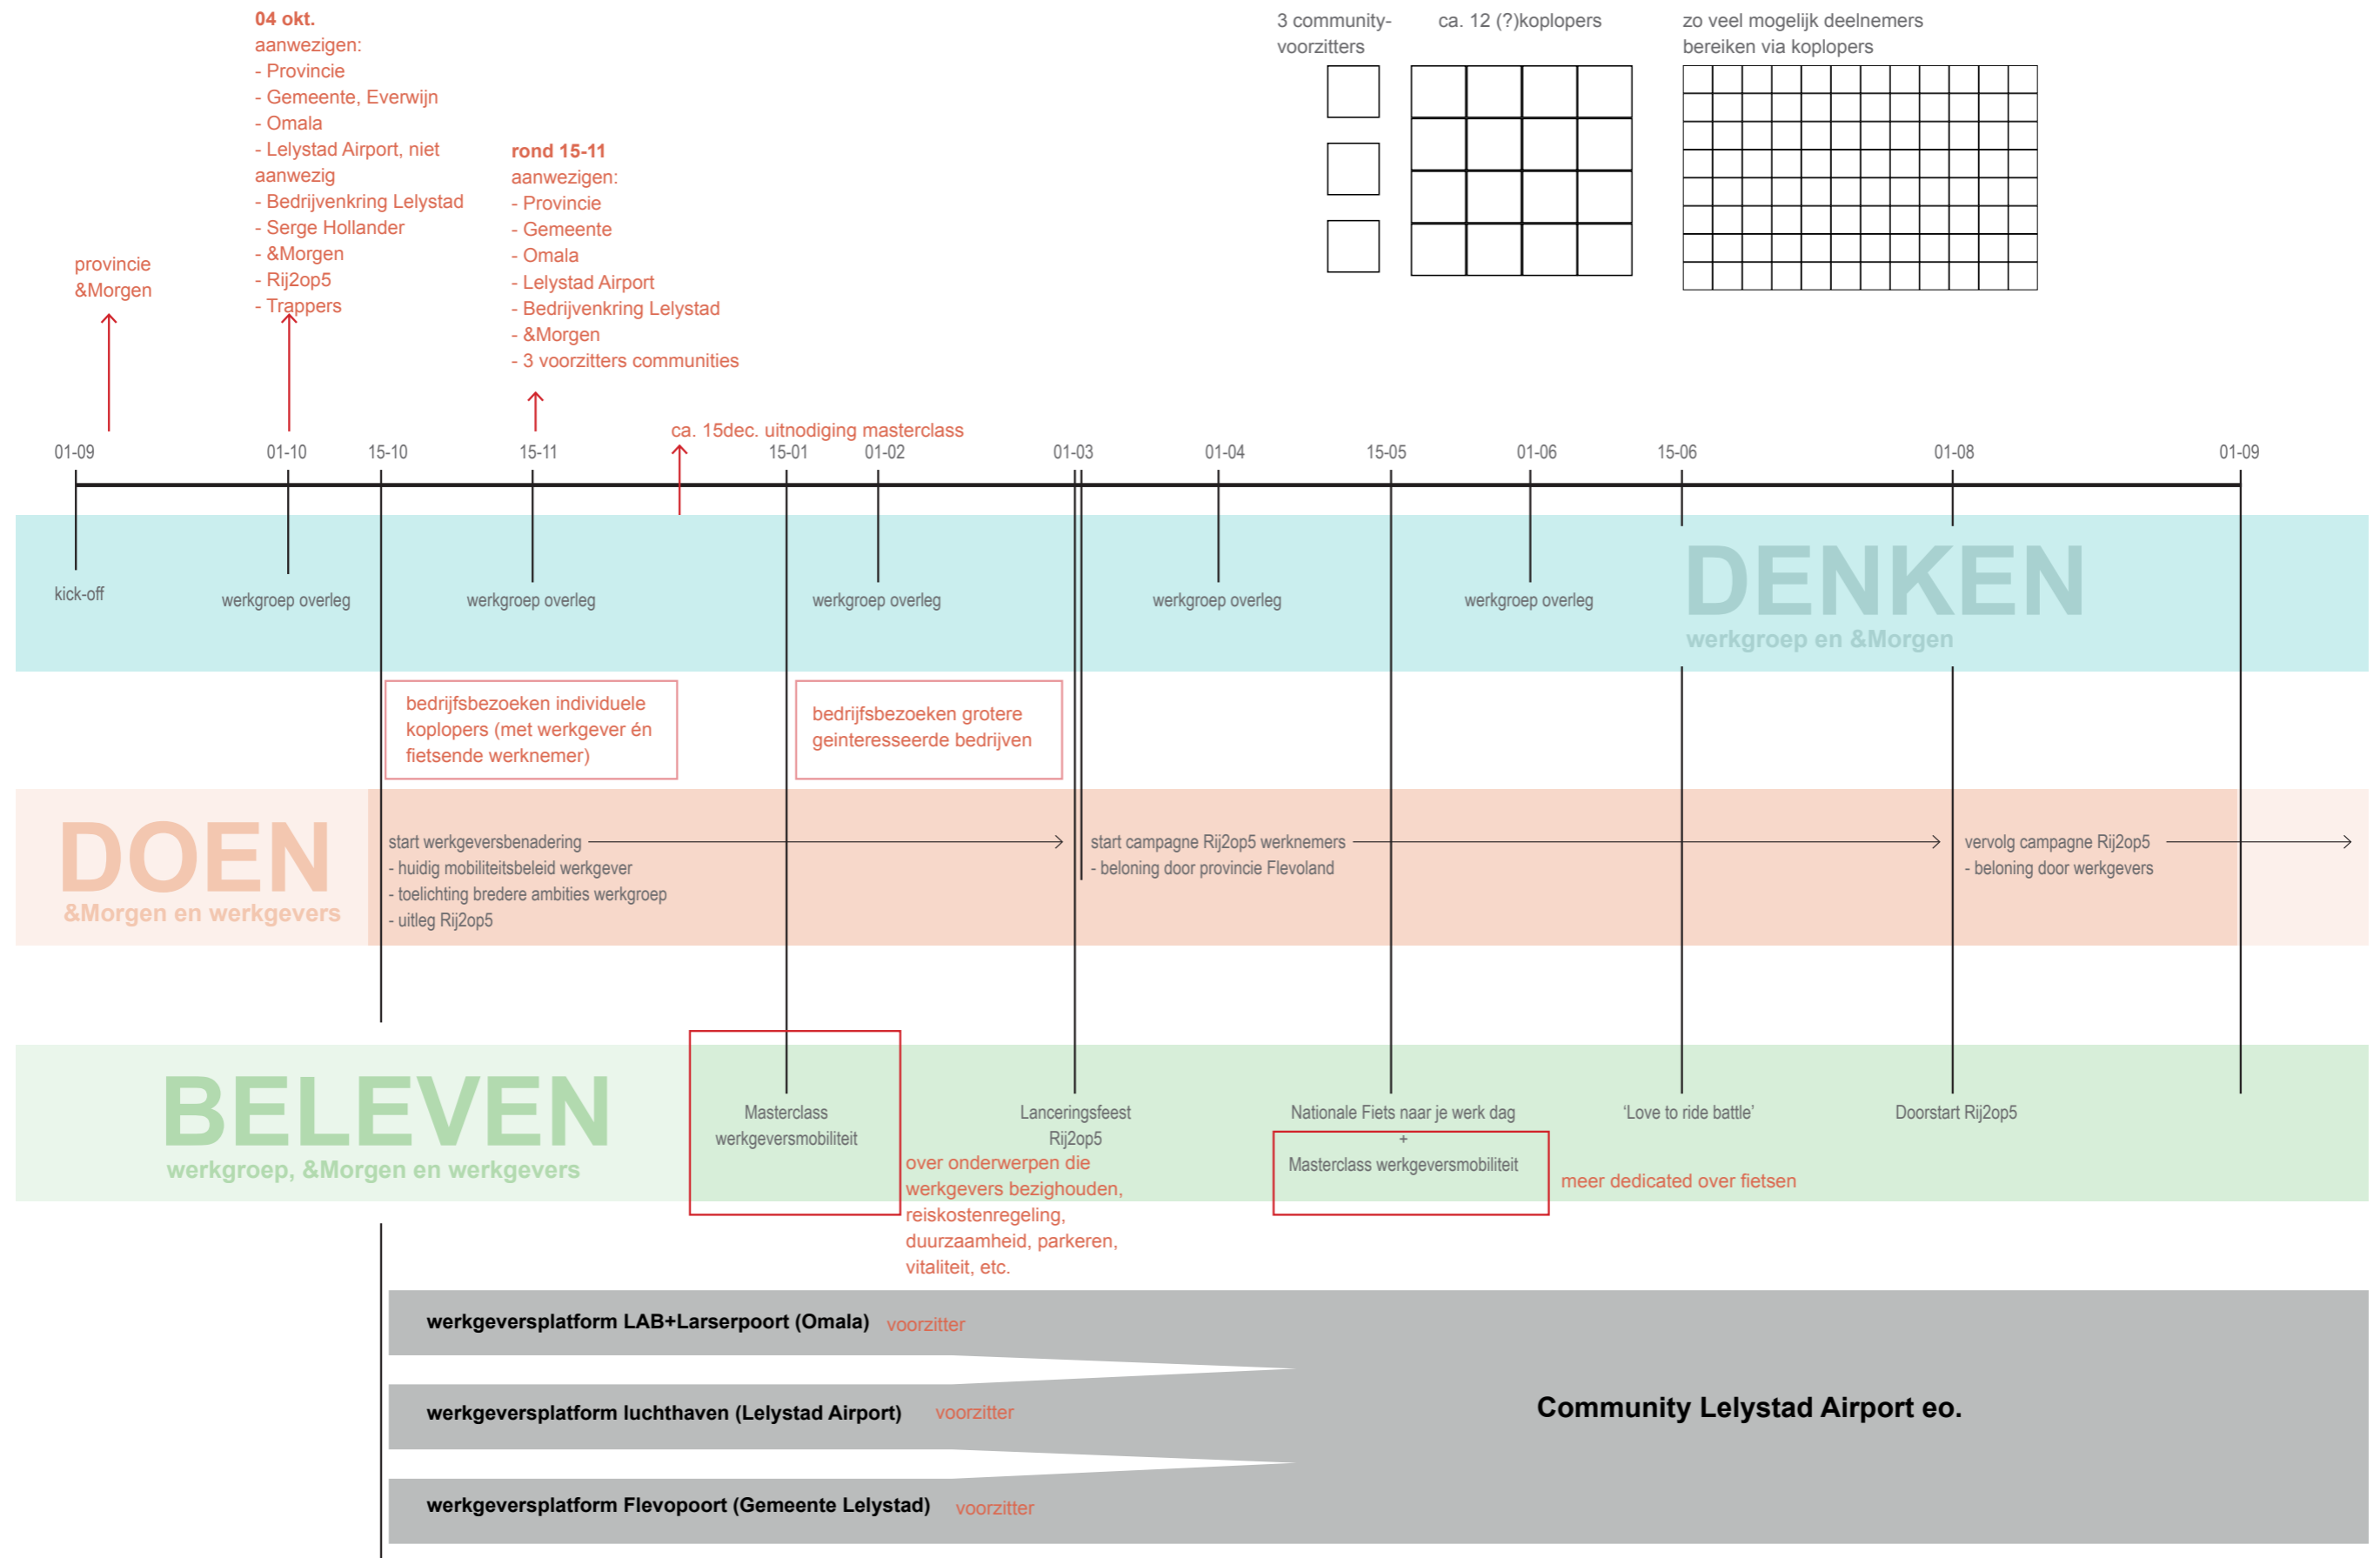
04 okt.
aanwezigen:
- Provincie
- Gemeente, Everwijn
- Omala
- Lelystad Airport, niet aanwezig
- Bedrijvenkring Lelystad
- Serge Hollander
- &Morgen
- Rij2op5
- Trappers

provincie &Morgen

rond 15-11
aanwezigen:
- Provincie
- Gemeente
- Omala
- Lelystad Airport
- Bedrijvenkring Lelystad
- &Morgen
- 3 voorzitters communities

3 community-voorzitters

ca. 12 (?)koplopers

zo veel mogelijk deelnemers bereiken via koplopers

ca. 15dec. uitnodiging masterclass

01-09 01-10 15-10 15-11 15-01 01-02 01-03 01-04 15-05 01-06 15-06 01-08 01-09

kick-off
werkgroep overleg
werkgroep overleg
werkgroep overleg
werkgroep overleg
werkgroep overleg

DENKEN
werkgroep en &Morgen

bedrijfsbezoeken individuele koplopers (met werkgever én fietsende werknemer)

bedrijfsbezoeken grotere geinteresseerde bedrijven

DOEN
&Morgen en werkgevers

start werkgeversbenadering
- huidig mobiliteitsbeleid werkgever
- toelichting bredere ambities werkgroep
- uitleg Rij2op5

start campagne Rij2op5 werknemers
- beloning door provincie Flevoland

vervolg campagne Rij2op5
- beloning door werkgevers

BELEVEN
werkgroep, &Morgen en werkgevers

Masterclass werkgeversmobiliteit

over onderwerpen die werkgevers bezighouden, reiskostenregeling, duurzaamheid, parkeren, vitaliteit, etc.

Lanceringsfeest Rij2op5

Nationale Fiets naar je werk dag
+
Masterclass werkgeversmobiliteit

meer dedicated over fietsen

'Love to ride battle'

Doorstart Rij2op5

werkgeversplatform LAB+Larserpoort (Omala) voorzitter
werkgeversplatform luchthaven (Lelystad Airport) voorzitter
werkgeversplatform Flevopoort (Gemeente Lelystad) voorzitter

Community Lelystad Airport eo.